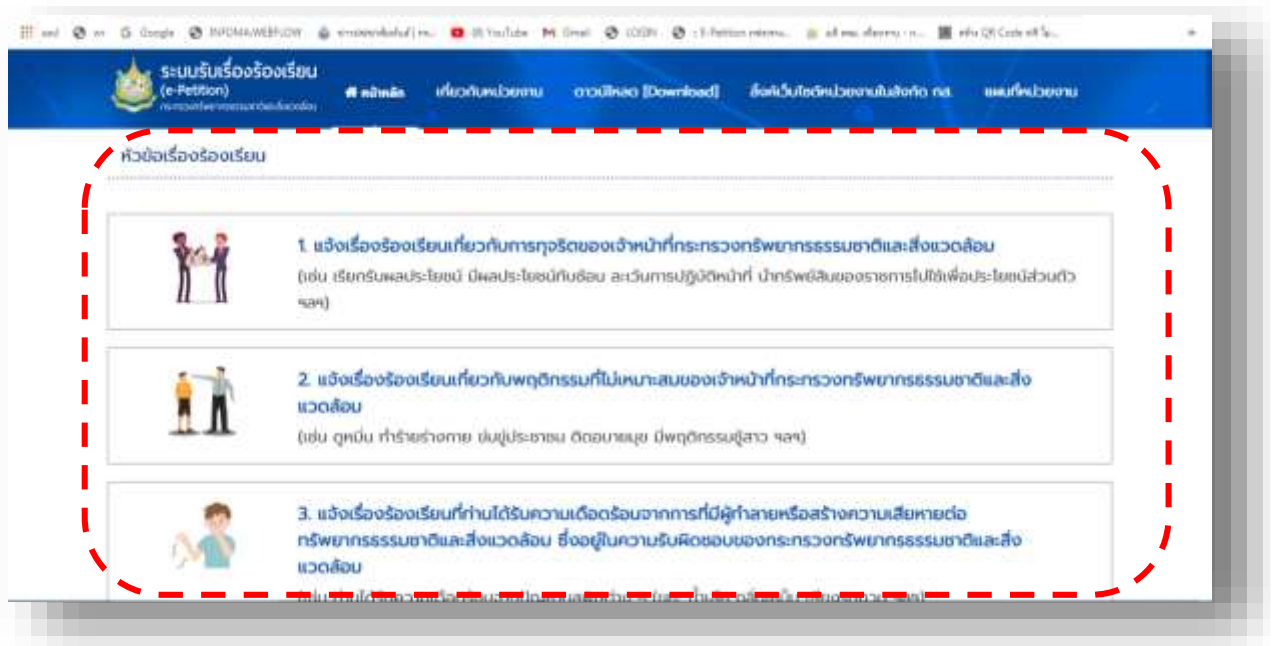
aed ws Google INFOMA WEBFLOW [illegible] YouTube Gmail LOGIN e-Petition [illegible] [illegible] QR Code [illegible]

ระบบรับเรื่องร้องเรียน
(e-Petition)
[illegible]

หน้าหลัก เกี่ยวกับหน่วยงาน ดาวน์โหลด [Download] ลิงค์เว็บไซต์หน่วยงานในสังกัด ทส. แผนที่หน่วยงาน

หัวข้อเรื่องร้องเรียน

1. แจ้งเรื่องร้องเรียนเกี่ยวกับการทุจริตของเจ้าหน้าที่กระทรวงทรัพยากรธรรมชาติและสิ่งแวดล้อม
(เช่น เรียกรับผลประโยชน์ มีผลประโยชน์ทับซ้อน ละเว้นการปฏิบัติหน้าที่ นำทรัพย์สินของราชการไปใช้เพื่อประโยชน์ส่วนตัว ฯลฯ)

2. แจ้งเรื่องร้องเรียนเกี่ยวกับพฤติกรรมที่ไม่เหมาะสมของเจ้าหน้าที่กระทรวงทรัพยากรธรรมชาติและสิ่งแวดล้อม
(เช่น ดูหมิ่น ทำร้ายร่างกาย ข่มขู่ประชาชน ติดอบายมุข มีพฤติกรรมชู้สาว ฯลฯ)

3. แจ้งเรื่องร้องเรียนที่ท่านได้รับความเดือดร้อนจากการที่มีผู้ทำลายหรือสร้างความเสียหายต่อทรัพยากรธรรมชาติและสิ่งแวดล้อม ซึ่งอยู่ในความรับผิดชอบของกระทรวงทรัพยากรธรรมชาติและสิ่งแวดล้อม
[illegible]